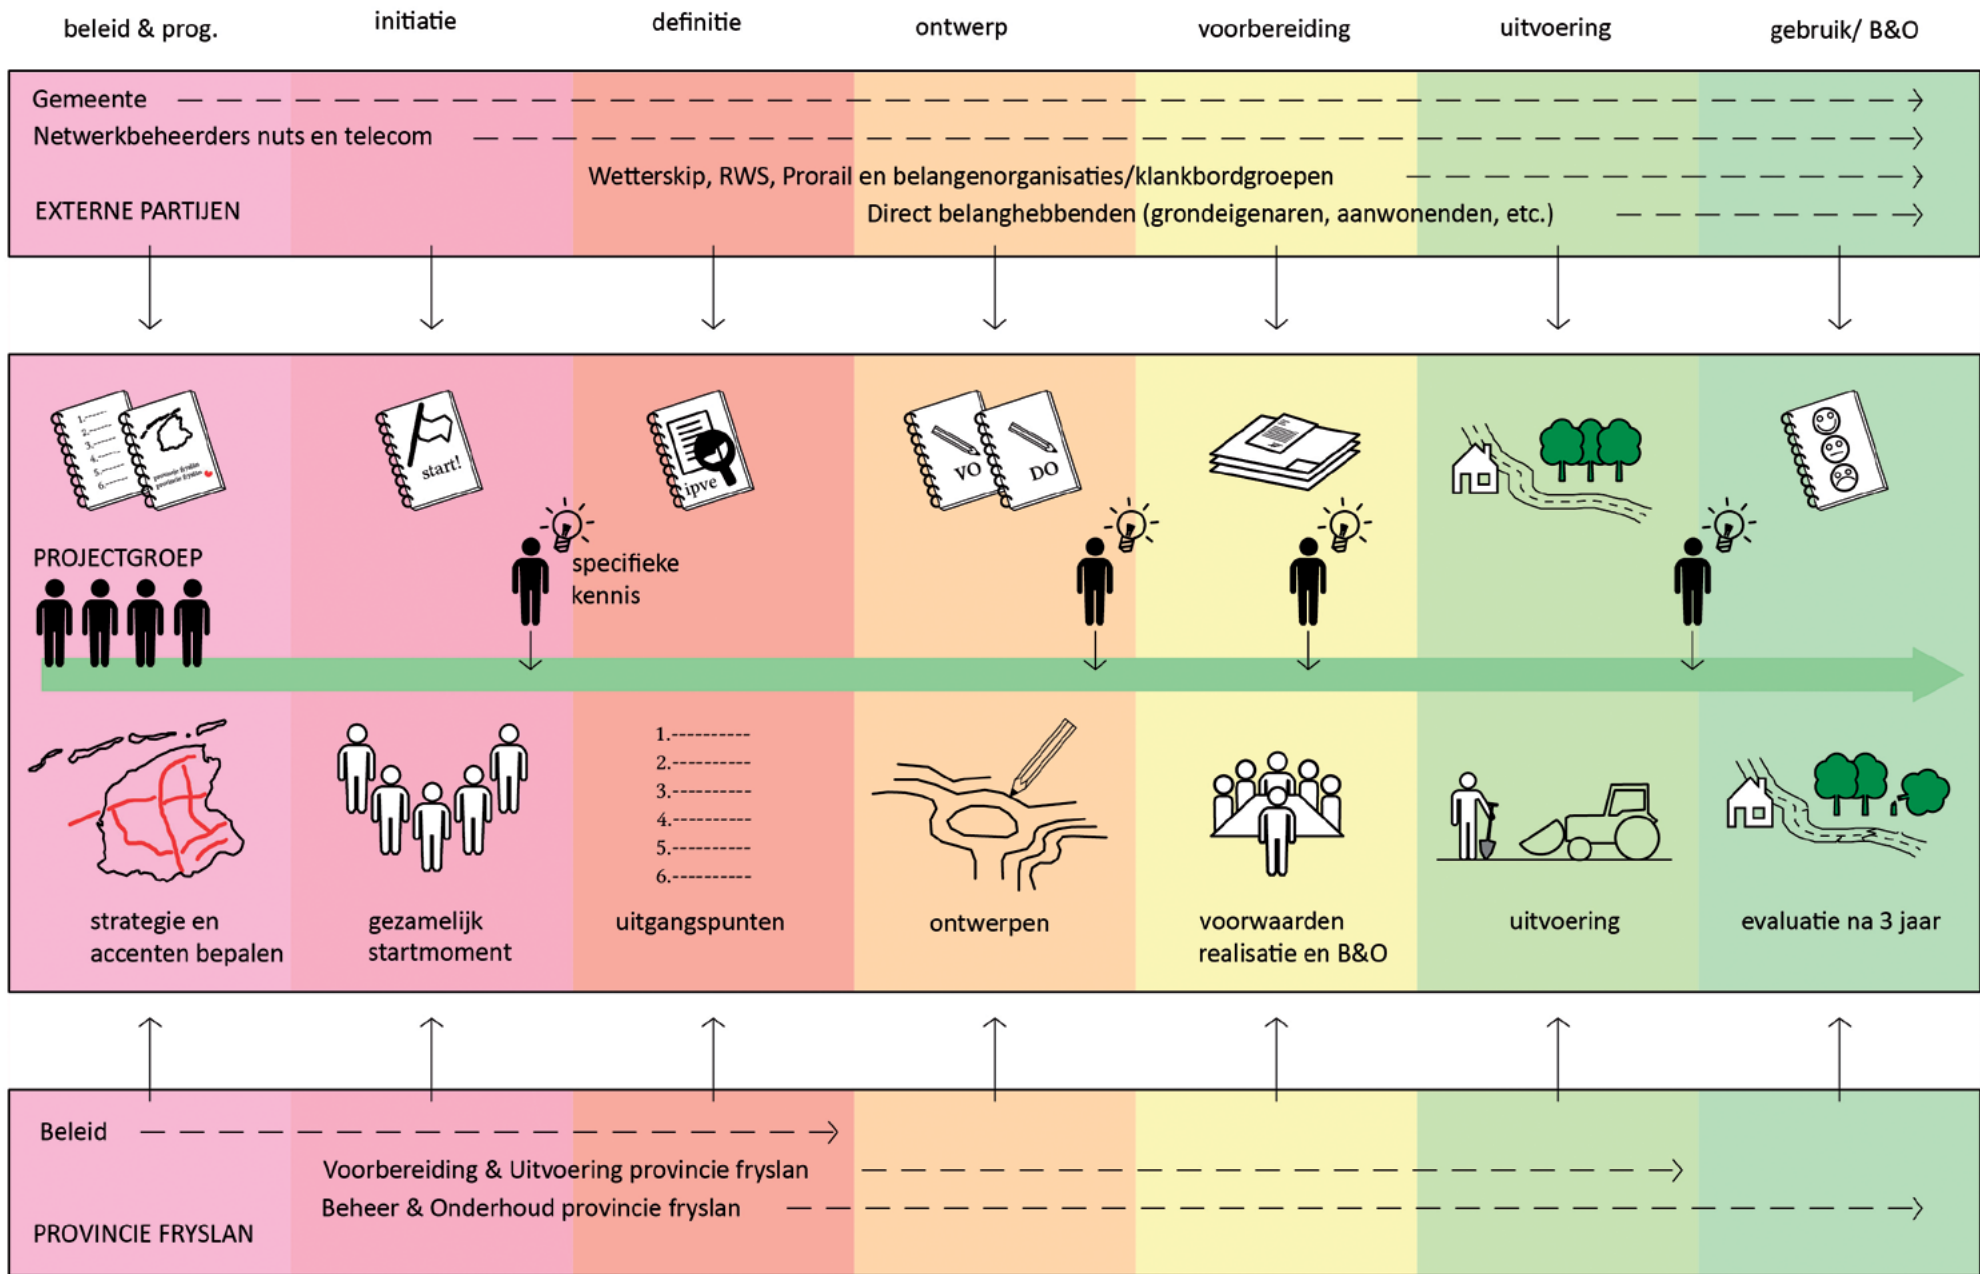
beleid & prog.
initiatie
definitie
ontwerp
voorbereiding
uitvoering
gebruik/ B&O

Gemeente
Netwerkbeheerders nuts en telecom
Wetterskip, RWS, Prorail en belangenorganisaties/klankbordgroepen
EXTERNE PARTIJEN
Direct belanghebbenden (grondeigenaren, aanwonenden, etc.)

1.
2.
3.
4.
5.
6.
provincie fryslân
start!
ipve
VO
DO

PROJECTGROEP
specifieke kennis

1.---------
2.---------
3.---------
4.---------
5.---------
6.---------

strategie en accenten bepalen
gezamelijk startmoment
uitgangspunten
ontwerpen
voorwaarden realisatie en B&O
uitvoering
evaluatie na 3 jaar

Beleid
Voorbereiding & Uitvoering provincie fryslan
Beheer & Onderhoud provincie fryslan
PROVINCIE FRYSLAN